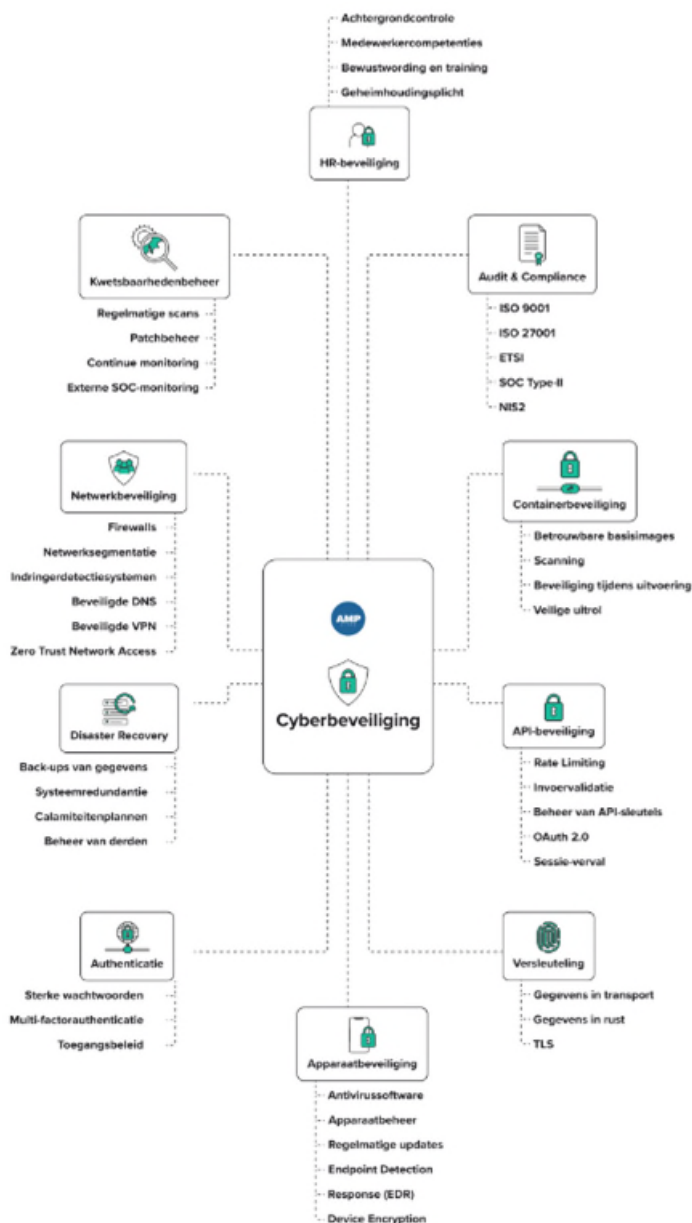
Achtergrondcontrole
Medewerkercompetenties
Bewustwording en training
Geheimhoudingsplicht

HR-beveiliging

Kwetsbaarhedenbeheer
Regelmatige scans
Patchbeheer
Continue monitoring
Externe SOC-monitoring

Audit & Compliance
ISO 9001
ISO 27001
ETSI
SOC Type-II
NIS2

Netwerkbeveiliging
Firewalls
Netwerksegmentatie
Indringerdetectiesystemen
Beveiligde DNS
Beveiligde VPN
Zero Trust Network Access

Containerbeveiliging
Betrouwbare basisimages
Scanning
Beveiliging tijdens uitvoering
Veilige uitrol

AMP
Cyberbeveiliging

Disaster Recovery
Back-ups van gegevens
Systeemredundantie
Calamiteitenplannen
Beheer van derden

API-beveiliging
Rate Limiting
Invoervalidatie
Beheer van API-sleutels
OAuth 2.0
Sessie-verval

Authenticatie
Sterke wachtwoorden
Multi-factorauthenticatie
Toegangsbeleid

Versleuteling
Gegevens in transport
Gegevens in rust
TLS

Apparaatbeveiliging
Antivirussoftware
Apparaatbeheer
Regelmatige updates
Endpoint Detection
Response (EDR)
Device Encryption